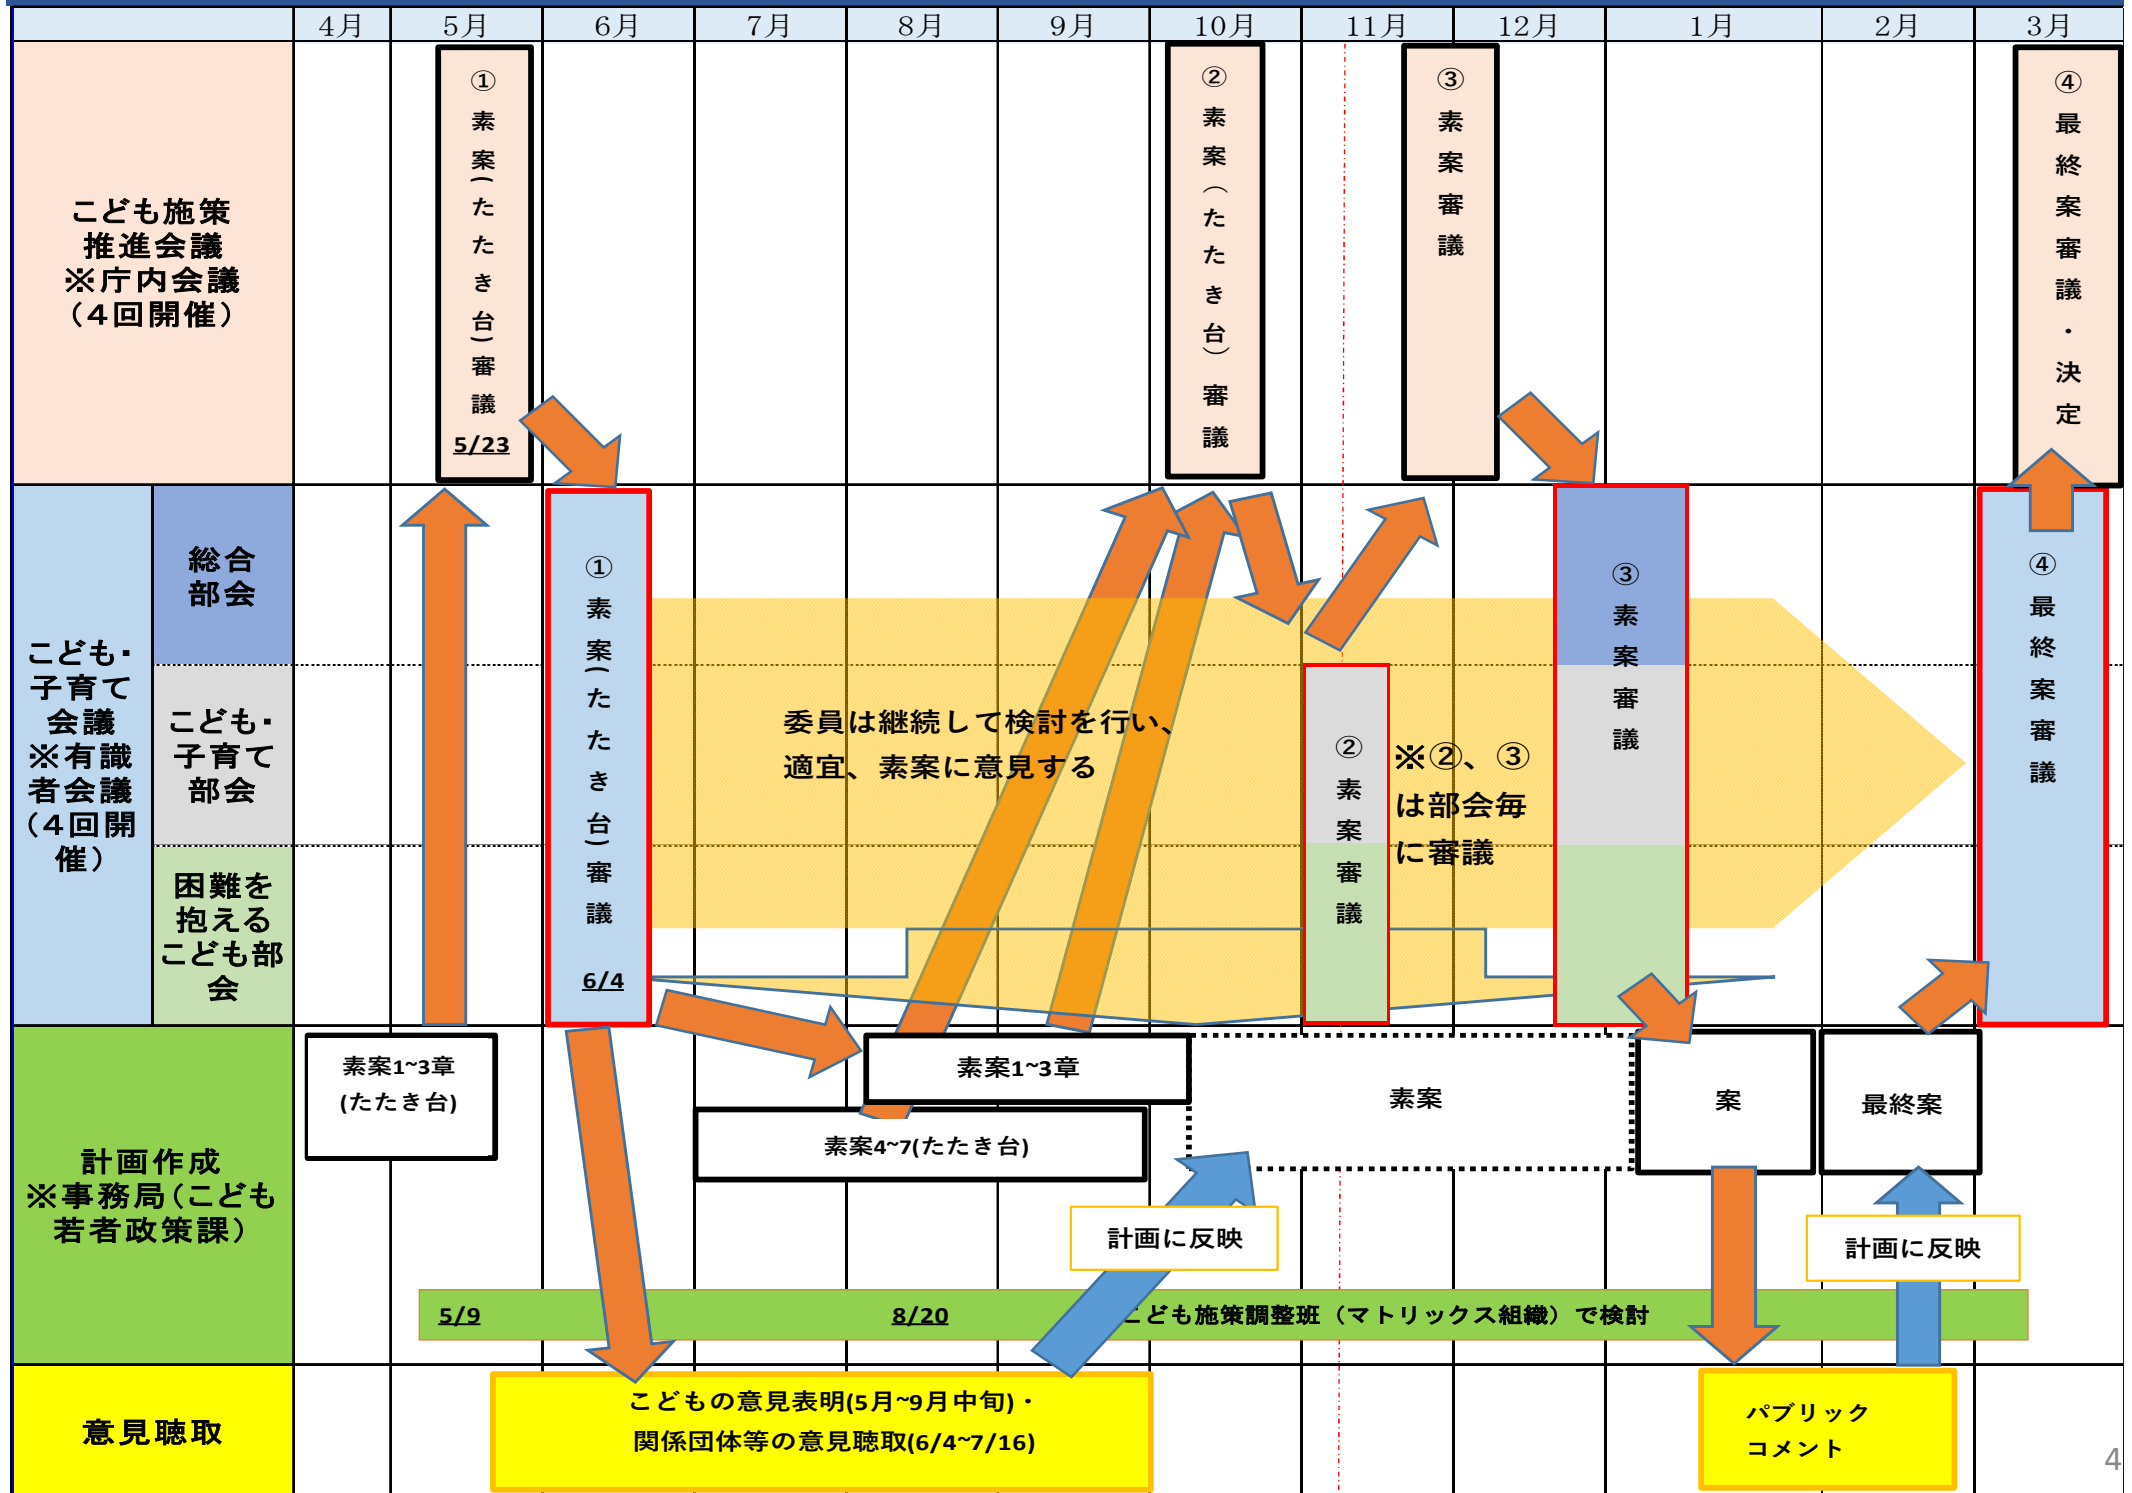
4月 5月 6月 7月 8月 9月 10月 11月 12月 1月 2月 3月

こども施策推進会議
※庁内会議
（4回開催）

①素案（たたき台）審議
5/23

②素案（たたき台）審議

③素案審議

④最終案審議・決定

こども・子育て会議
※有識者会議
（4回開催）

総合部会

こども・子育て部会

困難を抱えるこども部会

①素案（たたき台）審議
6/4

委員は継続して検討を行い、適宜、素案に意見する

②素案審議

※②、③は部会毎に審議

③素案審議

④最終案審議

計画作成
※事務局（こども若者政策課）

素案1~3章 (たたき台)

素案1~3章

素案4~7(たたき台)

素案

案

最終案

計画に反映

計画に反映

5/9

8/20

こども施策調整班（マトリックス組織）で検討

意見聴取

こどもの意見表明(5月~9月中旬)・
関係団体等の意見聴取(6/4~7/16)

パブリックコメント

4